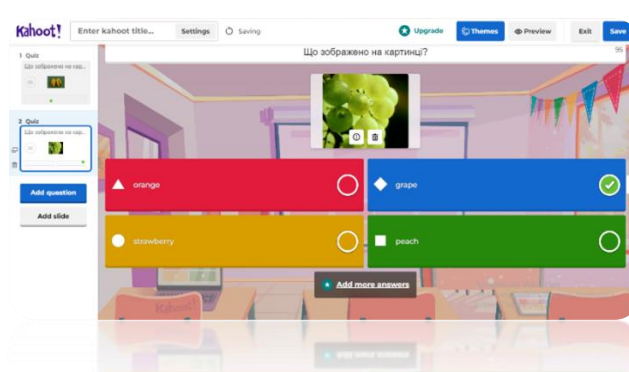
Kahoot! Enter kahoot title... Settings Saving Upgrade Themes Preview Exit Save

1 Quiz
Що зображено на кар...

2 Quiz
Що зображено на кар...

Add question
Add slide

Що зображено на картинці?

95

orange
grape
strawberry
peach

Add more answers

Kahoot!